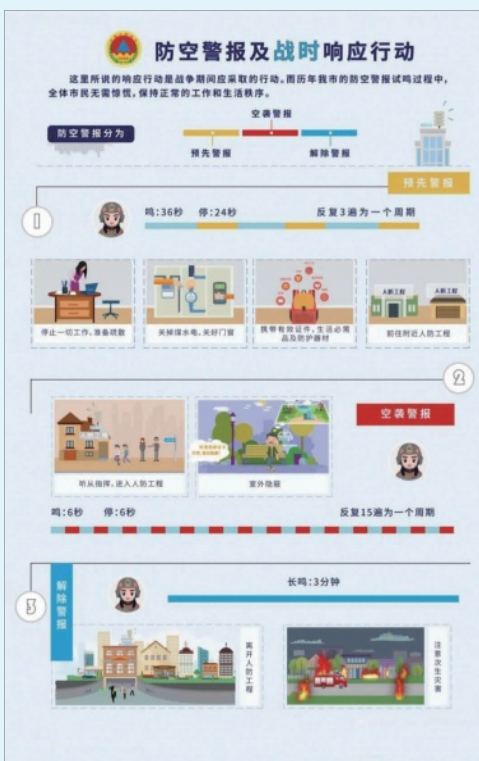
防空警报及战时响应行动

这里所说的响应行动是战争期间应采取的行动。而历年我市的防空警报试鸣过程中，全体市民无需惊慌，保持正常的工作和生活秩序。

防空警报分为

空袭警报

预先警报

解除警报

预先警报

1

鸣：36秒 停：24秒 反复3遍为一个周期

停止一切工作，准备疏散

关掉煤水电，关好门窗

携带有效证件、生活必需品及防护器材

人防工程 人防工程

前往附近人防工程

2

空袭警报

听从指挥，进入人防工程

室外隐蔽

鸣：6秒 停：6秒 反复15遍为一个周期

3

解除警报

长鸣：3分钟

离开人防工程

注意次生灾害